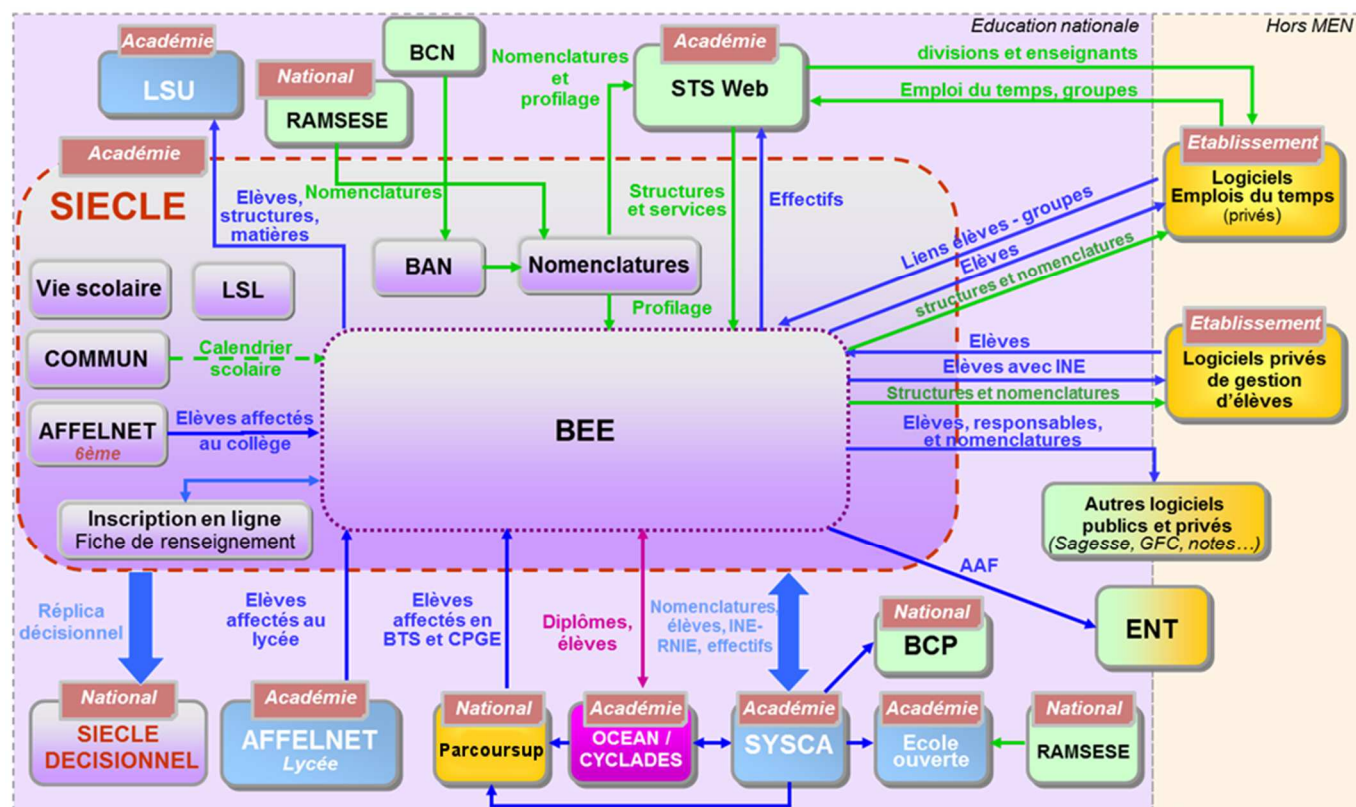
Education nationale

Hors MEN

Académie
LSU

National
RAMSESE

BCN

Nomenclatures et profilage

Académie
STS Web

divisions et enseignants

Emploi du temps, groupes

Académie
SIECLE

Elèves, structures, matières

Nomenclatures

Structures et services

Effectifs

Etablissement
Logiciels Emplois du temps (privés)

Liens élèves - groupes

Elèves

structures et nomenclatures

BAN

Nomenclatures

Profilage

Vie scolaire

LSL

COMMUN

Calendrier scolaire

BEE

Elèves

Elèves avec INE

Structures et nomenclatures

Etablissement
Logiciels privés de gestion d'élèves

Elèves, responsables, et nomenclatures

AFFELNET
6ème

Elèves affectés au collège

Autres logiciels publics et privés
(Sagesse, GFC, notes…)

Inscription en ligne
Fiche de renseignement

AAF

ENT

Réplica décisionnel

Elèves affectés au lycée

Elèves affectés en BTS et CPGE

Diplômes, élèves

Nomenclatures, élèves, INE-RNIE, effectifs

National
BCP

National
SIECLE DECISIONNEL

Académie
AFFELNET
Lycée

National
Parcoursup

Académie
OCEAN / CYCLADES

Académie
SYSCA

Académie
Ecole ouverte

National
RAMSESE